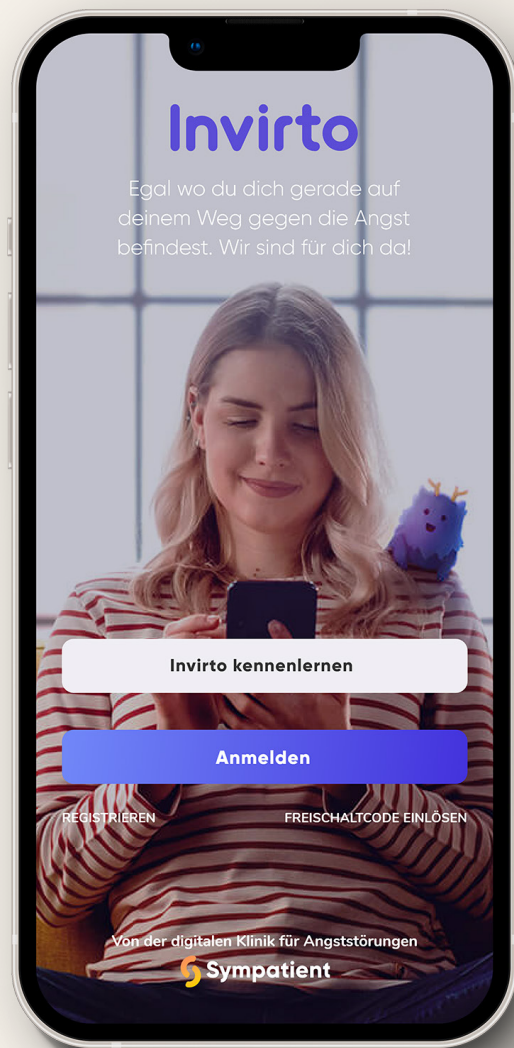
Invirto

Egal wo du dich gerade auf deinem Weg gegen die Angst befindest. Wir sind für dich da!

Invirto kennenlernen

Anmelden

REGISTRIEREN

FREISCHALTCODE EINLÖSEN

Von der digitalen Klinik für Angststörungen

Sympatient